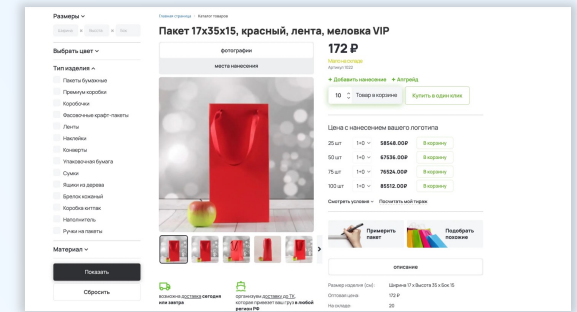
Размеры
Ширина
Высота
Бок
Выбрать цвет
Тип изделия
Пакеты бумажные
Премиум коробки
Коробочки
Фасовочные крафт-пакеты
Ленты
Наклейки
Конверты
Упаковочная бумага
Сумки
Ящики из дерева
Брелок кожаный
Коробка-интпак
Наполнитель
Ручки на пакеты
Материал
Показать
Сбросить

Главная страница / Каталог товаров
Пакет 17х35х15, красный, лента, меловка VIP
фотографии
места нанесения
172 ₽
Мало в наличии
Артикул: 1122
+ Добавить нанесение + Атрибут
10 Товар в корзине
Купить в один клик
Цена с нанесением вашего логотипа
| 25 шт | 1+0 | 58548.00₽ | В корзину |
|---|---|---|---|
| 50 шт | 1+0 | 67536.00₽ | В корзину |
| 75 шт | 1+0 | 76524.00₽ | В корзину |
| 100 шт | 1+0 | 85512.00₽ | В корзину |
Смотреть условия Посчитать мой тираж
Примерить пакет
Подобрать похожие
описание
Размер изделия (см): Ширина 17 х Высота 35 х Бок 15
Оптовая цена: 172 ₽
На складе: 20
Возможна доставка сегодня или завтра
организуем доставку до ТК, который примет ваш груз в любой регион РФ